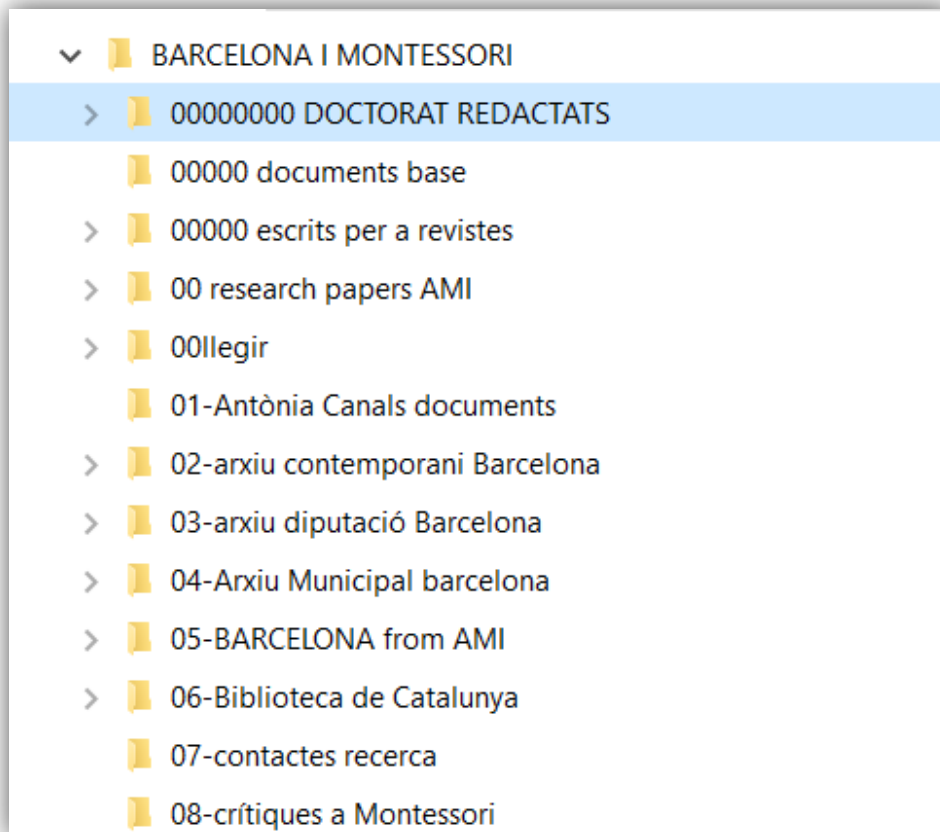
BARCELONA I MONTESSORI

00000000 DOCTORAT REDACTATS

00000 documents base

00000 escrits per a revistes

00 research papers AMI

00llegir

01-Antònia Canals documents

02-arxiu contemporani Barcelona

03-arxiu diputació Barcelona

04-Arxiu Municipal barcelona

05-BARCELONA from AMI

06-Biblioteca de Catalunya

07-contactes recerca

08-crítiques a Montessori